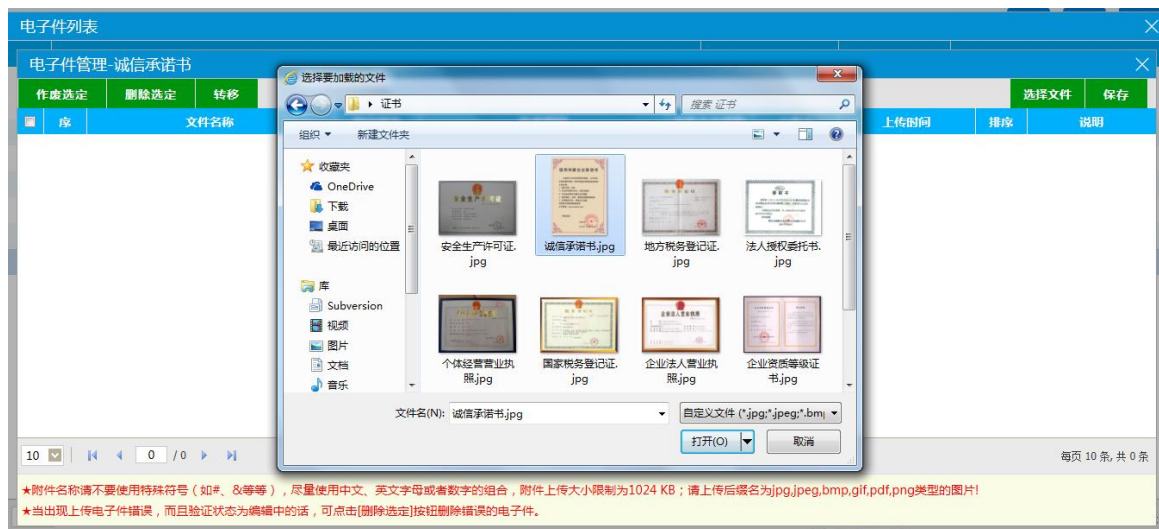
电子件列表

电子件管理-诚信承诺书

作废选定 删除选定 转移 选择文件 保存

序 文件名称 上传时间 排序 说明

选择要加载的文件

证书

搜索 证书

组织 ▾ 新建文件夹

收藏夹
OneDrive
下载
桌面
最近访问的位置

库
Subversion
视频
图片
文档
音乐

安全生产许可证.jpg
诚信承诺书.jpg
地方税务登记证.jpg
法人授权委托书.jpg
个体经营营业执照.jpg
国家税务登记证.jpg
企业法人营业执照.jpg
企业资质等级证书.jpg

文件名(N): 诚信承诺书.jpg
自定义文件 (*.jpg;*.jpeg;*.bm|
打开(O) 取消

10 0 /0

每页 10 条, 共 0 条

★附件名称请不要使用特殊符号（如#、&等等），尽量使用中文、英文字母或者数字的组合，附件上传大小限制为1024 KB；请上传后缀名为jpg,jpeg,bmp,gif,pdf,png类型的图片!

★当出现上传电子件错误，而且验证状态为编辑中的话，可点击[删除选定]按钮删除错误的电子件。